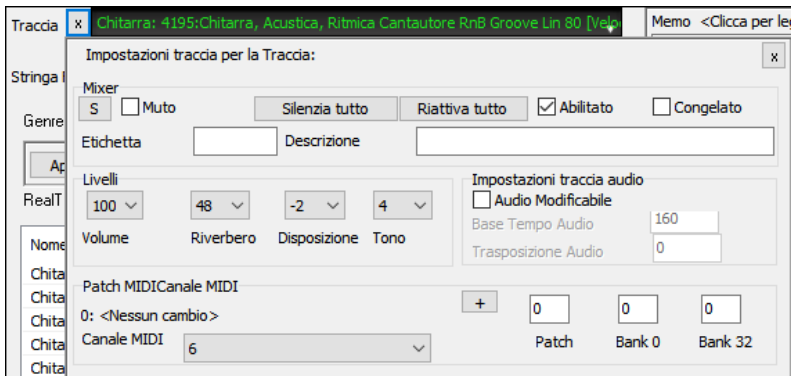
Traccia x Chitarra: 4195:Chitarra, Acustica, Ritmica Cantautore RnB Groove Lin 80 [Velo

Memo <Clicca per leg

Stringa I

Genre

Ap

RealT

Nome
Chita
Chita
Chita
Chita
Chita

Impostazioni traccia per la Traccia:

x

Mixer

S Muto Silenzia tutto Riattiva tutto Abilitato Congelato

Etichetta Descrizione

Livelli

100 48 -2 4

Volume Riverbero Disposizione Tono

Impostazioni traccia audio

Audio Modificabile

Base Tempo Audio 160

Trasposizione Audio 0

Patch MIDICanale MIDI

0: <Nessun cambio>

Canale MIDI 6

+

0 0 0

Patch Bank 0 Bank 32